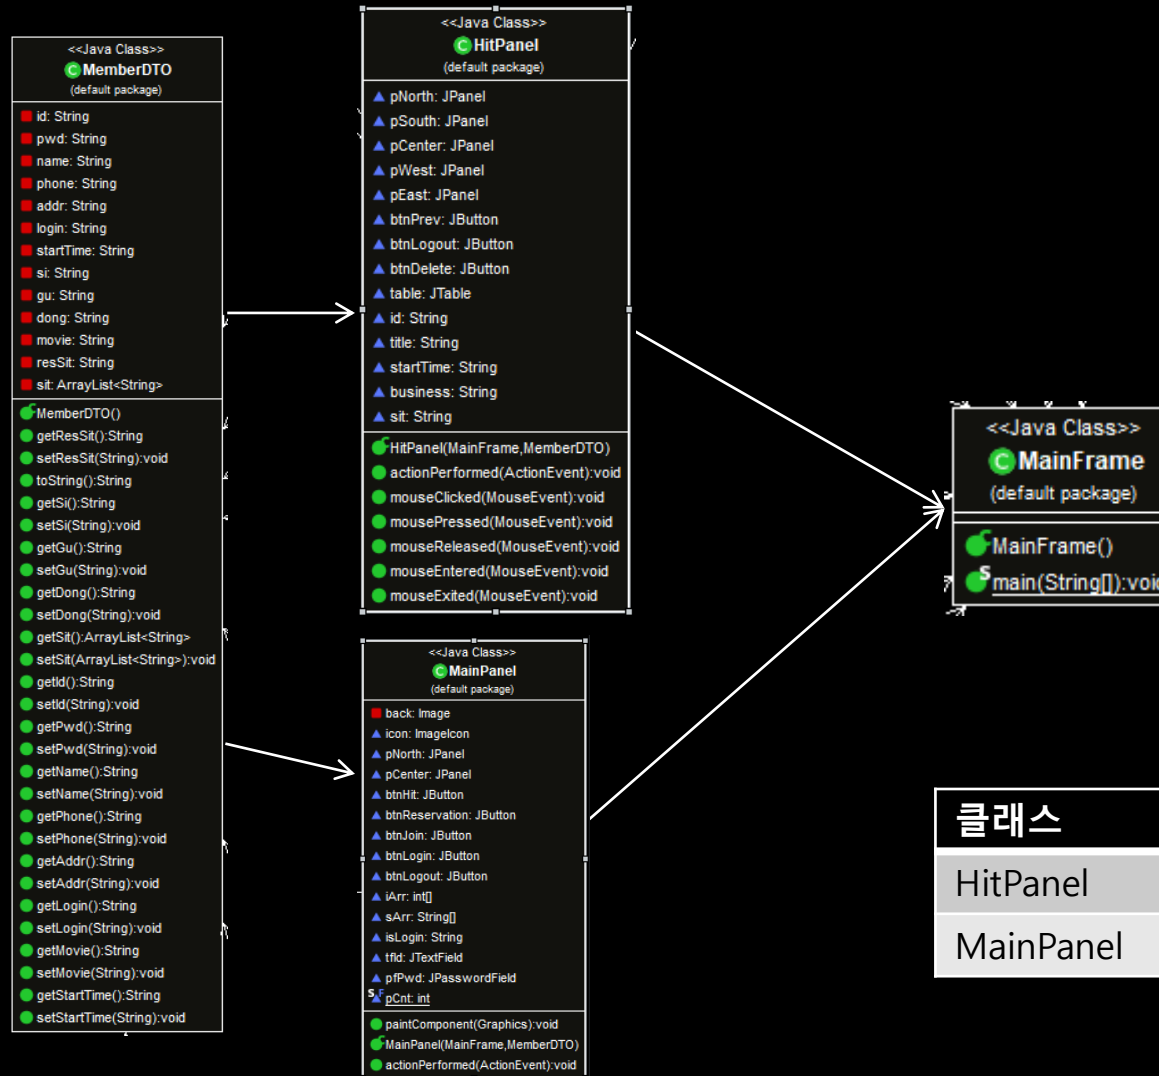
<<Java Class>>
MemberDTO
(default package)

id: String
pwd: String
name: String
phone: String
addr: String
login: String
startTime: String
si: String
gu: String
dong: String
movie: String
resSit: String
sit: ArrayList<String>

MemberDTO()
getResSit():String
setResSit(String):void
toString():String
getSi():String
setSi(String):void
getGu():String
setGu(String):void
getDong():String
setDong(String):void
getSit():ArrayList<String>
setSit(ArrayList<String>):void
getId():String
setId(String):void
getPwd():String
setPwd(String):void
getName():String
setName(String):void
getPhone():String
setPhone(String):void
getAddr():String
setAddr(String):void
getLogin():String
setLogin(String):void
getMovie():String
setMovie(String):void
getStartTime():String
setStartTime(String):void

<<Java Class>>
HitPanel
(default package)

pNorth: JPanel
pSouth: JPanel
pCenter: JPanel
pWest: JPanel
pEast: JPanel
btnPrev: JButton
btnLogout: JButton
btnDelete: JButton
table: JTable
id: String
title: String
startTime: String
business: String
sit: String

HitPanel(MainFrame,MemberDTO)
actionPerformed(ActionEvent):void
mouseClicked(MouseEvent):void
mousePressed(MouseEvent):void
mouseReleased(MouseEvent):void
mouseEntered(MouseEvent):void
mouseExited(MouseEvent):void

<<Java Class>>
MainPanel
(default package)

back: Image
icon: ImageIcon
pNorth: JPanel
pCenter: JPanel
btnHit: JButton
btnReservation: JButton
btnJoin: JButton
btnLogin: JButton
btnLogout: JButton
iArr: int[]
sArr: String[]
isLogin: String
tfId: JTextField
pfPwd: JPasswordField
pCnt: int

paintComponent(Graphics):void
MainPanel(MainFrame,MemberDTO)
actionPerformed(ActionEvent):void

<<Java Class>>
MainFrame
(default package)

MainFrame()
main(String[]):voi

| 클래스 |
|---|
| HitPanel |
| MainPanel |